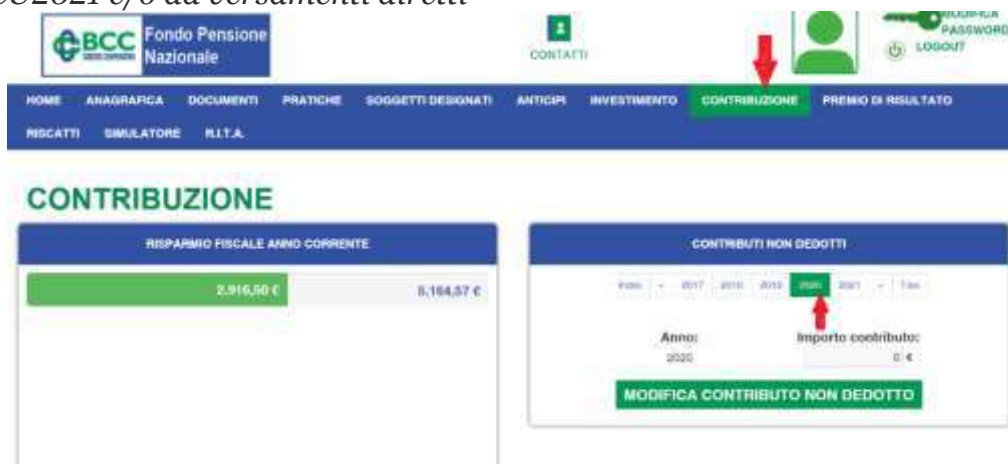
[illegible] da versamenti diretti

BCC Fondo Pensione Nazionale

CONTATTI

MODIFICA PASSWORD

LOGOUT

HOME ANAGRAFICA DOCUMENTI PRATICHE SOGGETTI DESIGNATI ANTICIPI INVESTIMENTO CONTRIBUZIONE PREMIO DI RISULTATO RISCATTI SIMULATORE R.I.T.A.

CONTRIBUZIONE

RISPARMIO FISCALE ANNO CORRENTE

2.916,50 €

5.164,57 €

CONTRIBUTI NON DEDOTTI

Inizio « 2017 2018 2019 2020 2021 » Fine

Anno:
2020

Importo contributo:
0 €

MODIFICA CONTRIBUTO NON DEDOTTO